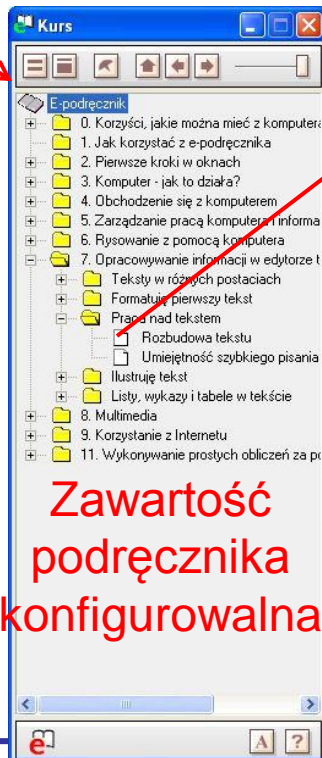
Kurs

E-podręcznik
0. Korzyści, jakie można mieć z komputera
1. Jak korzystać z e-podręcznika
2. Pierwsze kroki w oknach
3. Komputer - jak to działa?
4. Obchodzenie się z komputerem
5. Zarządzanie pracą komputera i informa
6. Rysowanie z pomocą komputera
7. Opracowywanie informacji w edytorze t
Teksty w różnych postaciach
Formatuję pierwszy tekst
Praca nad tekstem
Rozbudowa tekstu
Umiejętność szybkiego pisania
Ilustruję tekst
Listy, wykazy i tabele w tekście
8. Multimedia
9. Korzystanie z Internetu
11. Wykonywanie prostych obliczeń za po

Zawartość podręcznika konfigurowalna

A ?